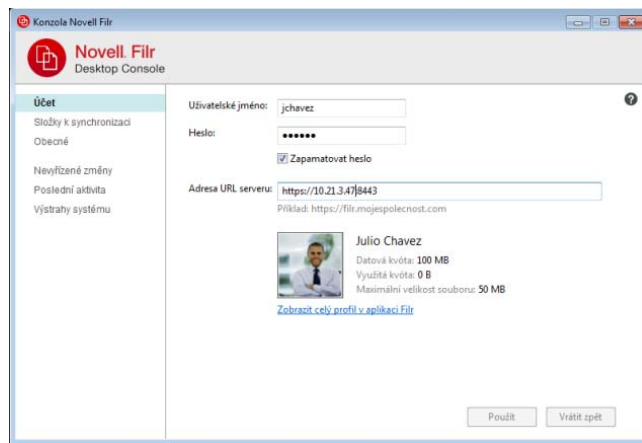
Konzola Novell Filr

Novell. Filr
Desktop Console

Účet
Složky k synchronizaci
Obecné
Nevyřízené změny
Poslední aktivita
Výstrahy systému

Uživatelské jméno: jchavez
Heslo: ••••••
Zapamatovat heslo

Adresa URL serveru: https://10.21.3.47:8443
Příklad: https://filr.mojespolecnost.com

Julio Chavez
Datová kvóta: 100 MB
Využitá kvóta: 0 B
Maximální velikost souboru: 50 MB

Zobrazit celý profil v aplikaci Filr

Použít
Vrátit zpět